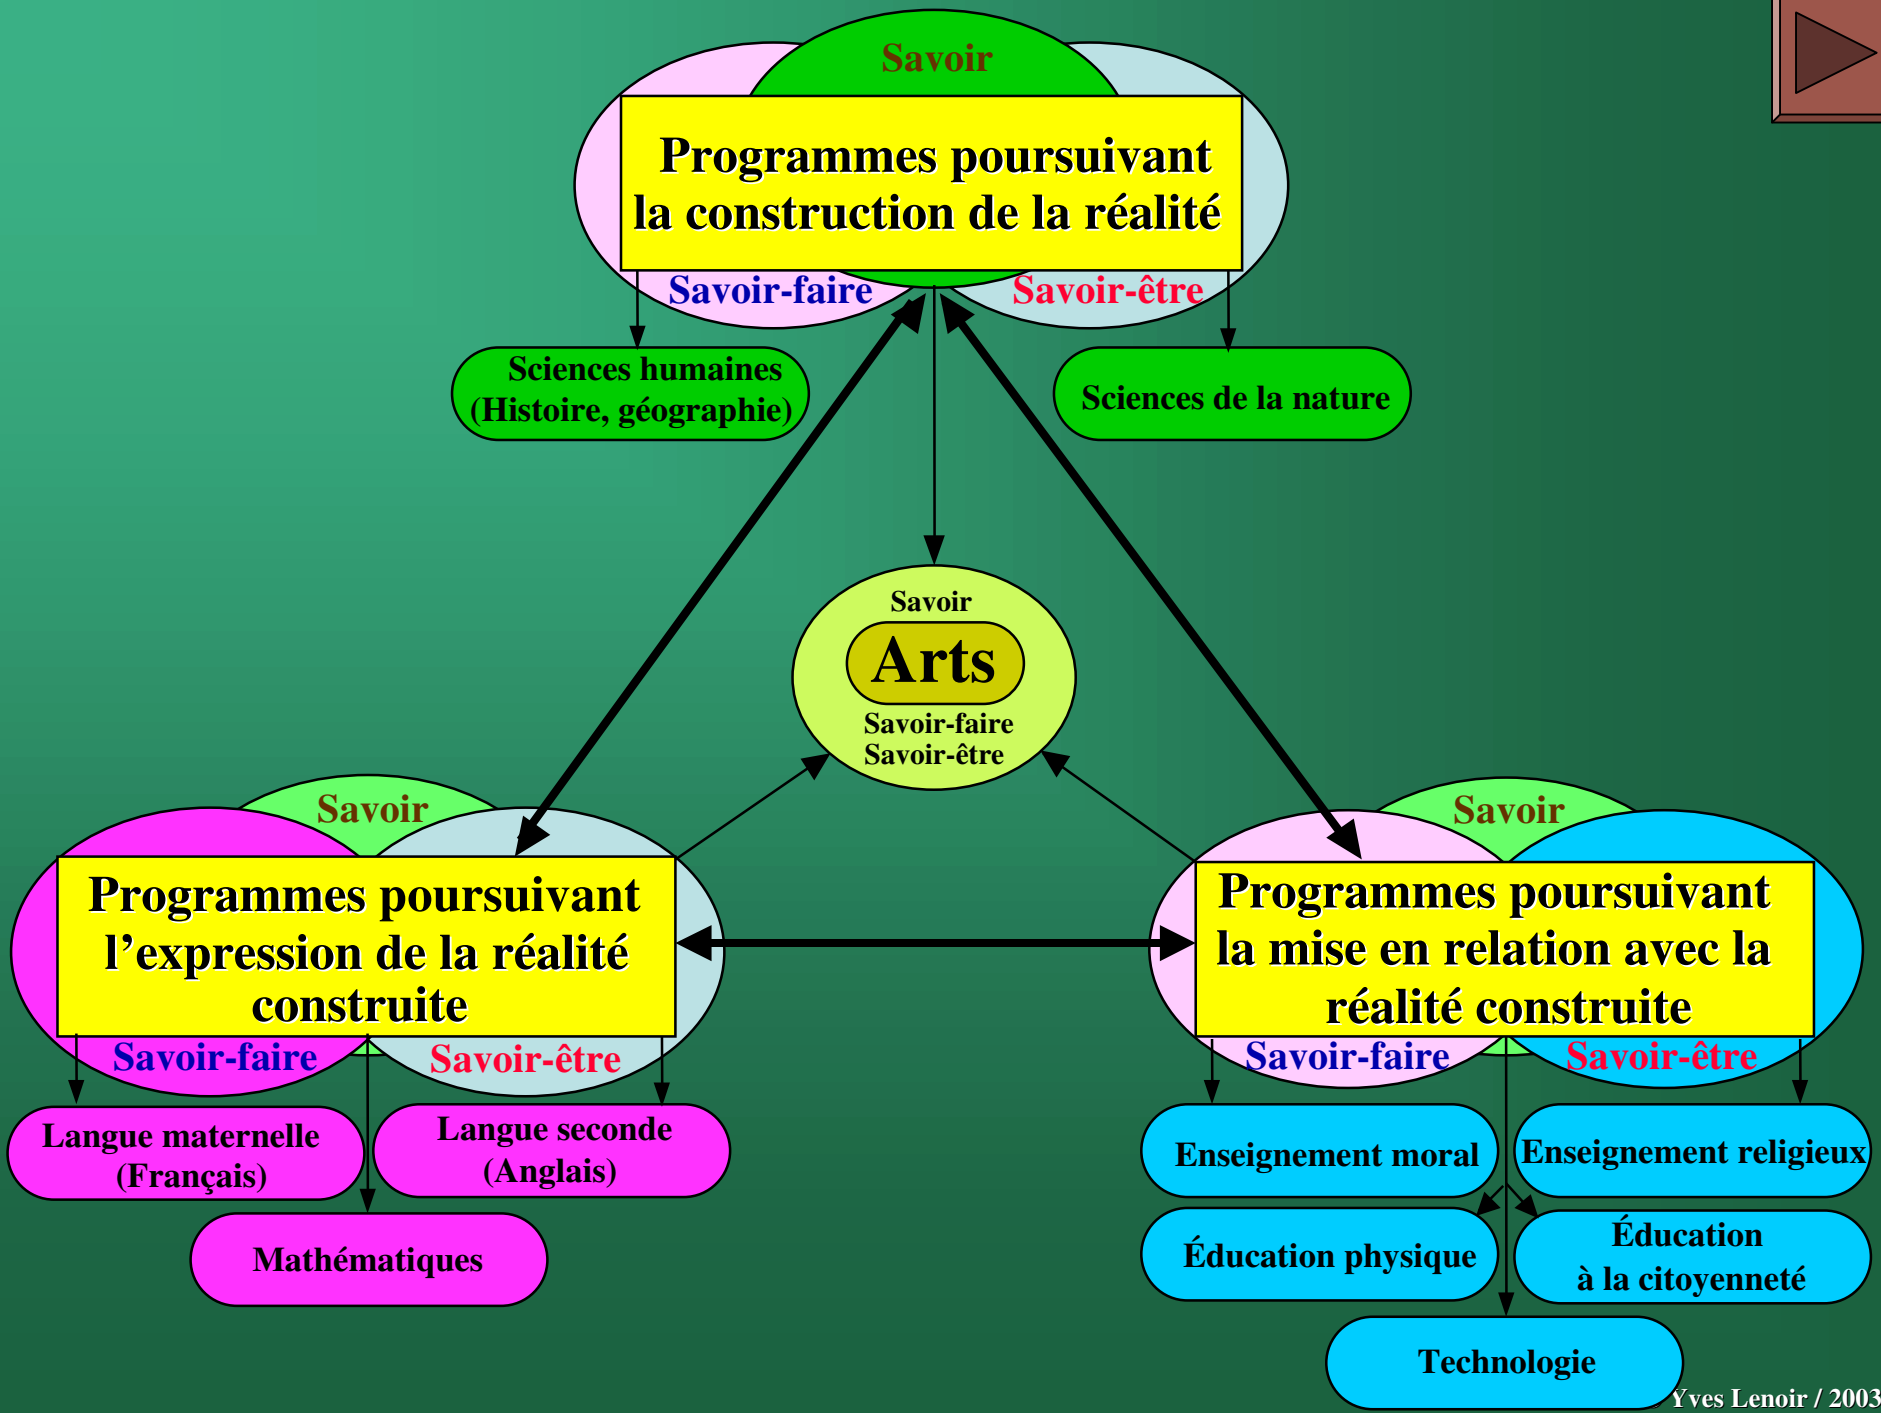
Savoir

Programmes poursuivant la construction de la réalité

Savoir-faire

Savoir-être

Sciences humaines (Histoire, géographie)

Sciences de la nature

Savoir

Arts

Savoir-faire
Savoir-être

Savoir

Programmes poursuivant l'expression de la réalité construite

Savoir-faire

Savoir-être

Langue maternelle (Français)

Langue seconde (Anglais)

Mathématiques

Savoir

Programmes poursuivant la mise en relation avec la réalité construite

Savoir-faire

Savoir-être

Enseignement moral

Enseignement religieux

Éducation physique

Éducation à la citoyenneté

Technologie

Yves Lenoir / 2003